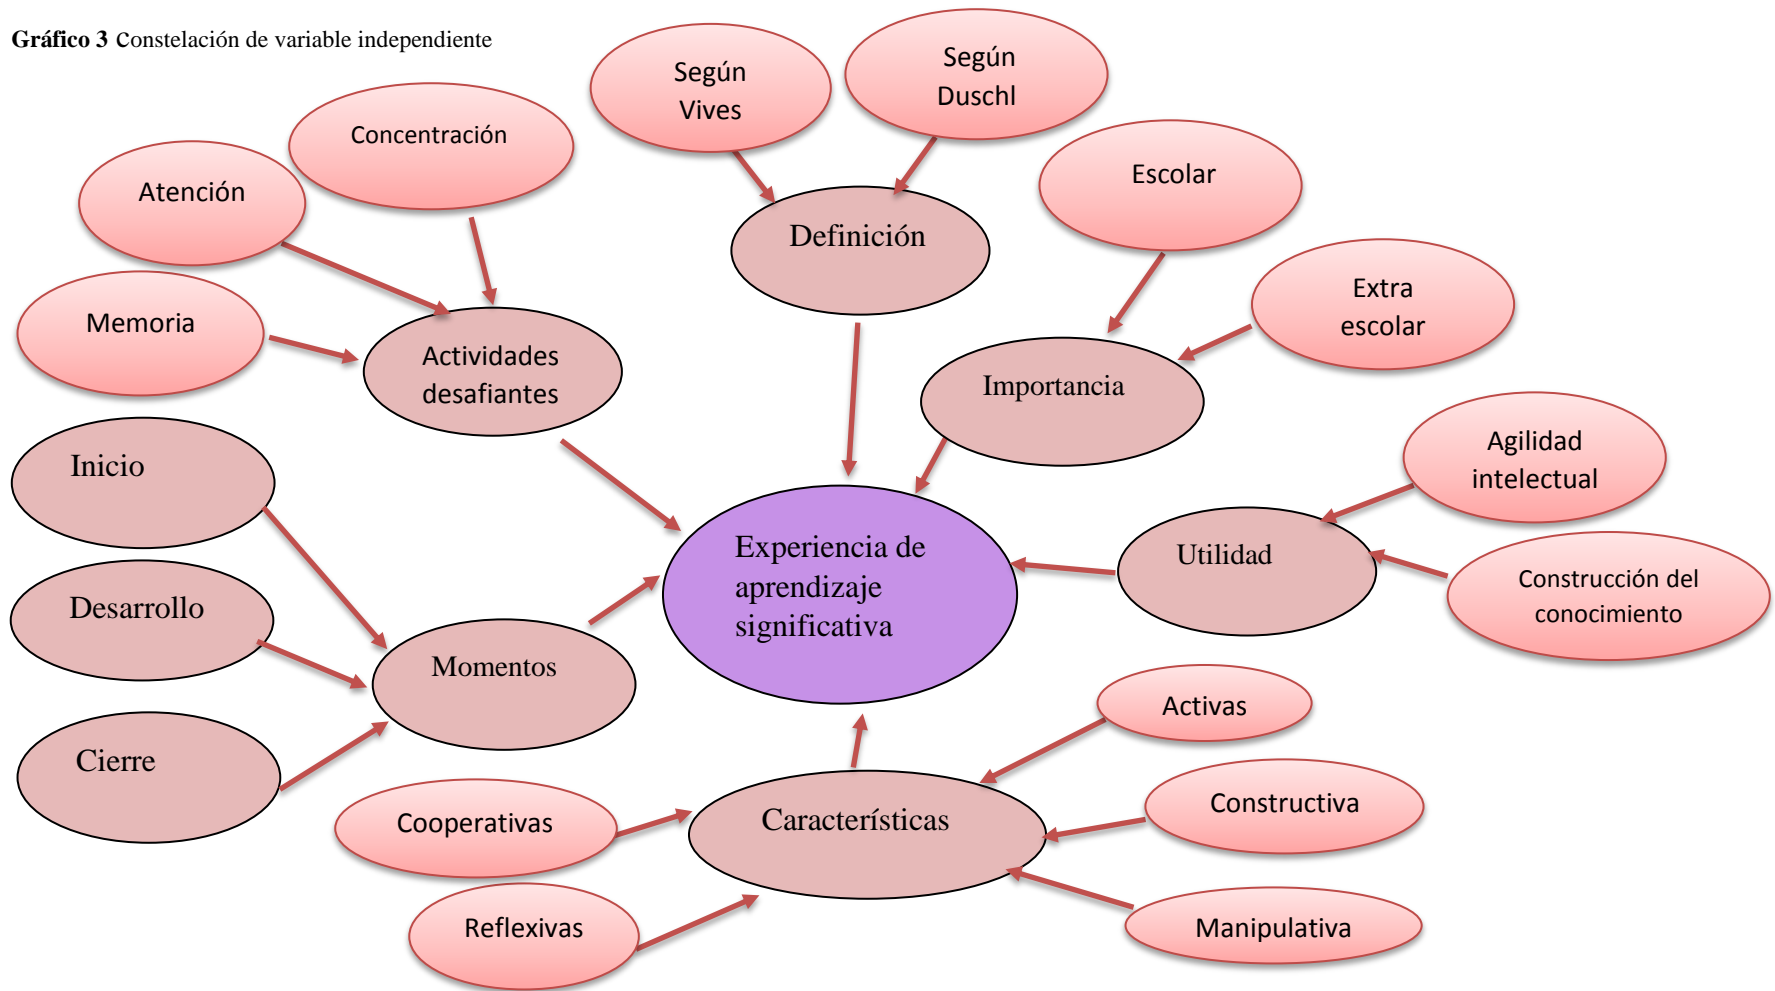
**Gráfico 3** Constelación de variable independiente

Según Vives

Según Duschl

Concentración

Atención

Definición

Escolar

Extra escolar

Memoria

Actividades desafiantes

Importancia

Agilidad intelectual

Inicio

Experiencia de aprendizaje significativa

Utilidad

Construcción del conocimiento

Desarrollo

Momentos

Activas

Cierre

Cooperativas

Características

Constructiva

Reflexivas

Manipulativa